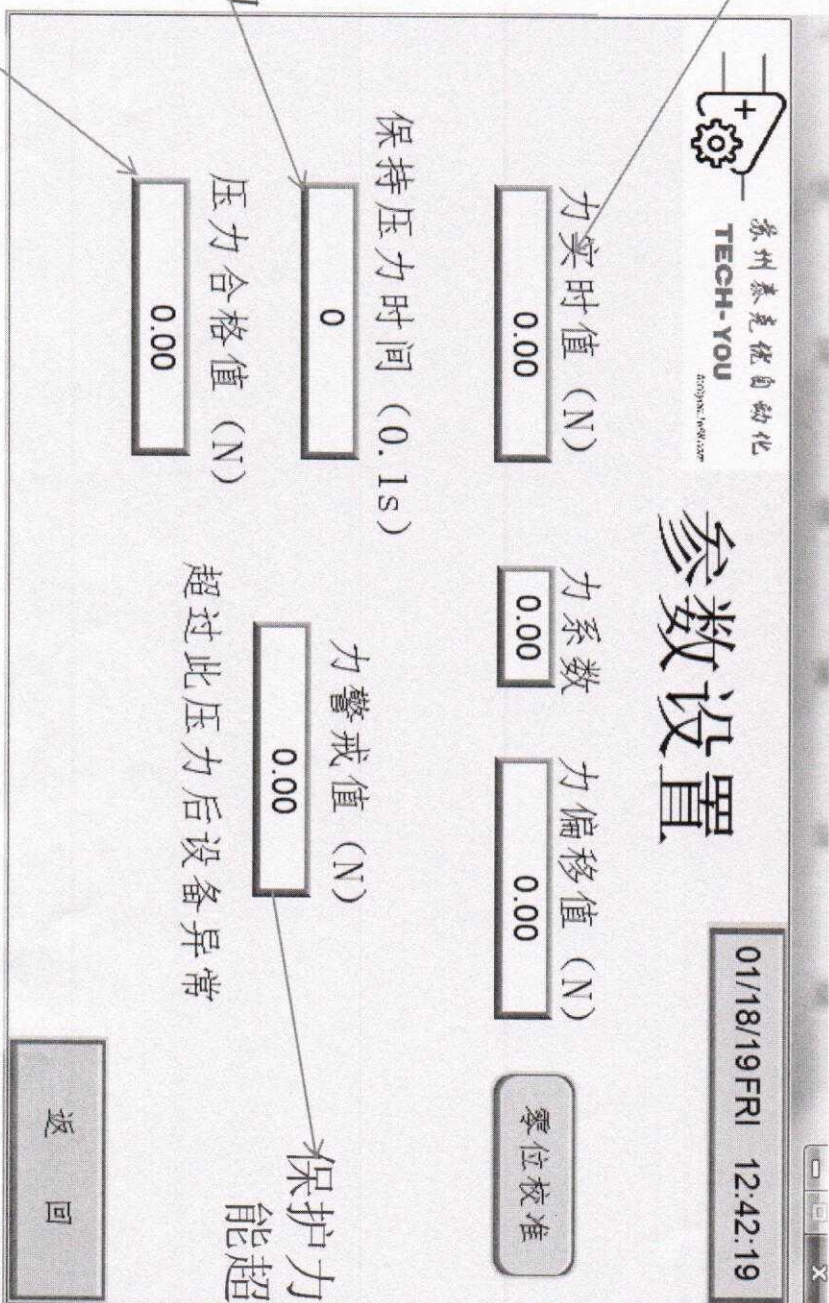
苏州泰克优自动化
TECH-YOU
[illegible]

参数设置

01/18/19FRI 12:42:19

力实时值（N）
0.00

力系数
0.00

力偏移值（N）
0.00

零位校准

保持压力时间（0.1s）
0

力警戒值（N）
0.00

压力合格值（N）
0.00

超过此压力后设备异常

保护力
能超

返 回